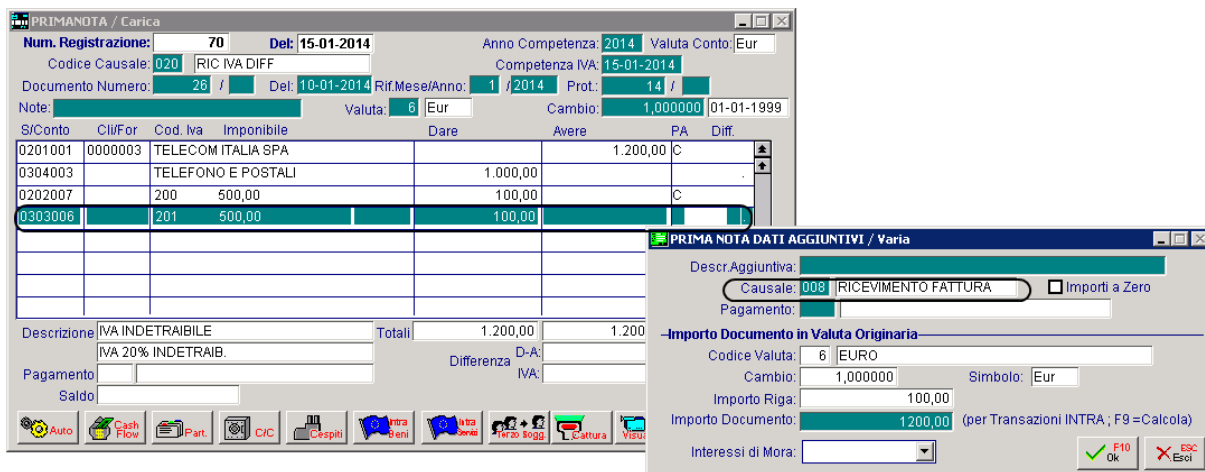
PRIMANOTA / Carica

Num. Registrazione: 70 Del: 15-01-2014 Anno Competenza: 2014 Valuta Conto: Eur

Codice Causale: 020 RIC IVA DIFF Competenza IVA: 15-01-2014

Documento Numero: 26 / Del: 10-01-2014 Rif.Mese/Anno: 1 / 2014 Prot.: 14 /

Note: Valuta: 6 Eur Cambio: 1,000000 01-01-1999

| S/Conto | Cli/For | Cod. Iva | Imponibile | Dare | Avere | PA | Diff. |
|---|---|---|---|---|---|---|---|
| 0201001 | 0000003 | TELECOM ITALIA SPA | | | 1.200,00 | C | |
| 0304003 | | TELEFONO E POSTALI | | 1.000,00 | | | |
| 0202007 | | 200 | 500,00 | 100,00 | | C | |
| 0303006 | | 201 | 500,00 | 100,00 | | | |

Descrizione IVA INDETRAIBILE Totali 1.200,00 1.200
IVA 20% INDETRAIB. Differenza D-A: IVA:
Pagamento
Saldo

Auto Cash Flow Part. C/C Cespiti Intra Beni Intra Servizi Terzo Sogg. Cattura Visua

PRIMA NOTA DATI AGGIUNTIVI / Varia

Descr.Aggiuntiva:
Causale: 008 RICEVIMENTO FATTURA Importi a Zero
Pagamento:

Importo Documento in Valuta Originaria
Codice Valuta: 6 EURO
Cambio: 1,000000 Simbolo: Eur
Importo Riga: 100,00
Importo Documento: 1200,00 (per Transazioni INTRA ; F9 =Calcola)
Interessi di Mora:

F10 Ok ESC Esci